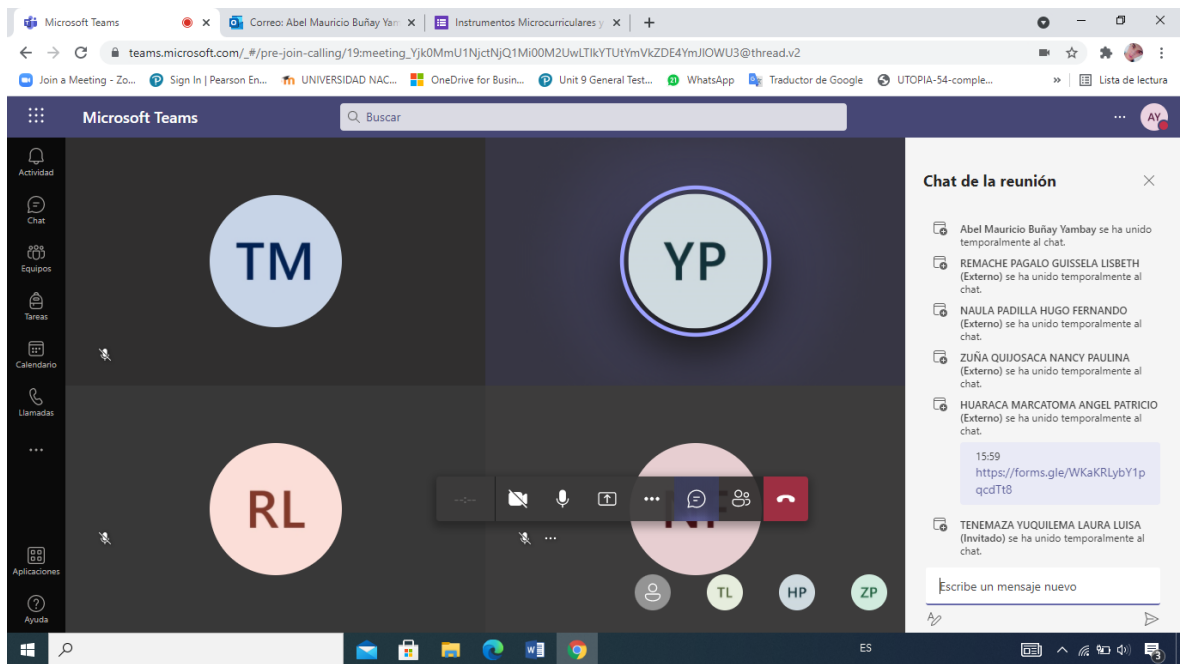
Microsoft Teams
Correo: Abel Mauricio Buñay Yam
Instrumentos Microcurriculares y
teams.microsoft.com/_#/pre-join-calling/19:meeting_Yjk0MmU1NjctNjQ1Mi00M2UwLTlkYTUtYmVkZDE4YmJlOWU3@thread.v2
Join a Meeting - Zo... Sign In | Pearson En... UNIVERSIDAD NAC... OneDrive for Busin... Unit 9 General Test... WhatsApp Traductor de Google UTOPIA-54-comple... Lista de lectura

Microsoft Teams
Buscar
AY

Actividad
Chat
Equipos
Tareas
Calendario
Llamadas
...
Aplicaciones
Ayuda

TM
YP
RL
NT

TL HP ZP

Chat de la reunión

Abel Mauricio Buñay Yambay se ha unido temporalmente al chat.

REMACHE PAGALO GUISSELA LISBETH (Externo) se ha unido temporalmente al chat.

NAULA PADILLA HUGO FERNANDO (Externo) se ha unido temporalmente al chat.

ZUÑA QUIJOSACA NANCY PAULINA (Externo) se ha unido temporalmente al chat.

HUARACA MARCATOMA ANGEL PATRICIO (Externo) se ha unido temporalmente al chat.

15:59
https://forms.gle/WKaKRLybY1pqcdTt8

TENEMAZA YUQUILEMA LAURA LUISA (Invitado) se ha unido temporalmente al chat.

Escribe un mensaje nuevo

ES